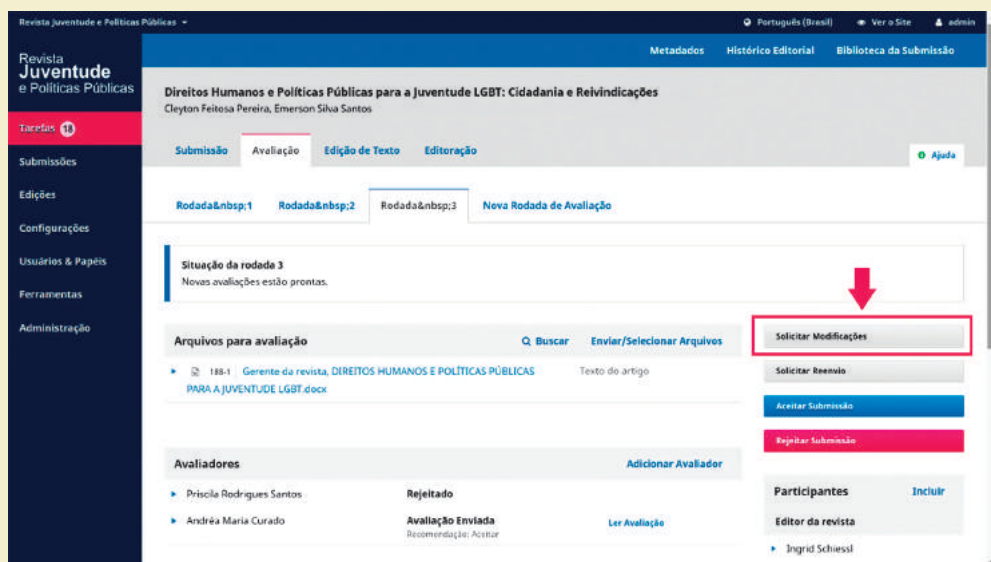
Revista Juventude e Políticas Públicas ▾

Português (Brasil)   Ver o Site   admin

Revista
Juventude
e Políticas Públicas

Tarefas 18

Submissões

Edições

Configurações

Usuários & Papéis

Ferramentas

Administração

Metadados   Histórico Editorial   Biblioteca da Submissão

Direitos Humanos e Políticas Públicas para a Juventude LGBT: Cidadania e Reivindicações
Cleyton Feitosa Pereira, Emerson Silva Santos

Submissão   Avaliação   Edição de Texto   Editoração

Ajuda

Rodada&nbsp;1   Rodada&nbsp;2   Rodada&nbsp;3   Nova Rodada de Avaliação

Situação da rodada 3
Novas avaliações estão prontas.

Arquivos para avaliação   Buscar   Enviar/Selecionar Arquivos

188-1   Gerente da revista, DIREITOS HUMANOS E POLÍTICAS PÚBLICAS PARA A JUVENTUDE LGBT.docx   Texto do artigo

Solicitar Modificações

Solicitar Reenvio

Aceitar Submissão

Rejeitar Submissão

Avaliadores   Adicionar Avaliador

Priscila Rodrigues Santos   Rejeitado

Andréa Maria Curado   Avaliação Enviada
Recomendação: Aceitar   Ler Avaliação

Participantes   Incluir

Editor da revista

Ingrid Schiessl